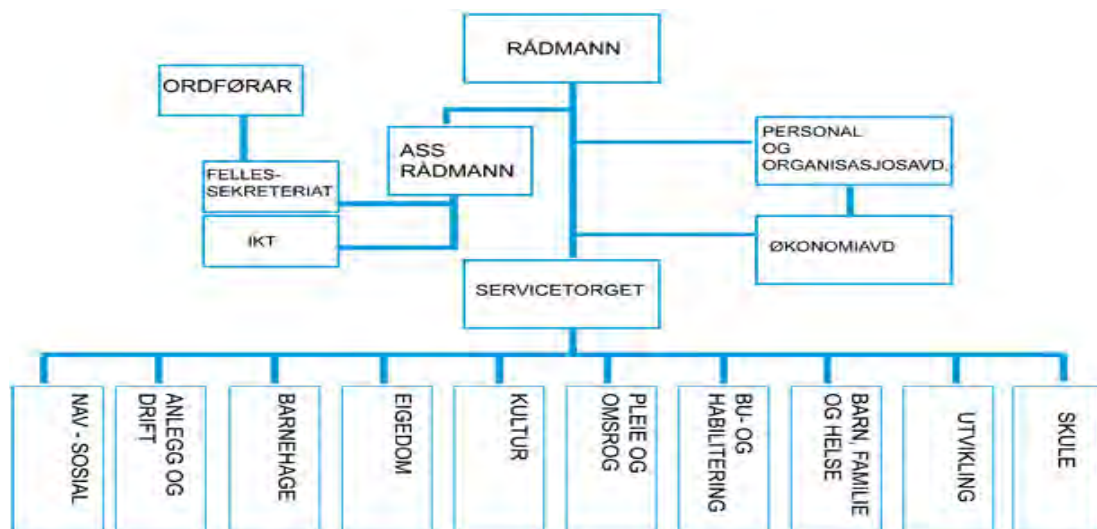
RÅDMANN

ORDFØRAR

ASS RÅDMANN

PERSONAL OG ORGANISASJOSAVD.

FELLES-SEKRETERIAT

IKT

ØKONOMIAVD

SERVICETORGET

NAV - SOSIAL

ANLEGG OG DRIFT

BARNEHAGE

EIGEDOM

KULTUR

PLEIE OG OMSROG

BU- OG HABILITERING

BARN, FAMILIE OG HELSE

UTVIKLING

SKULE